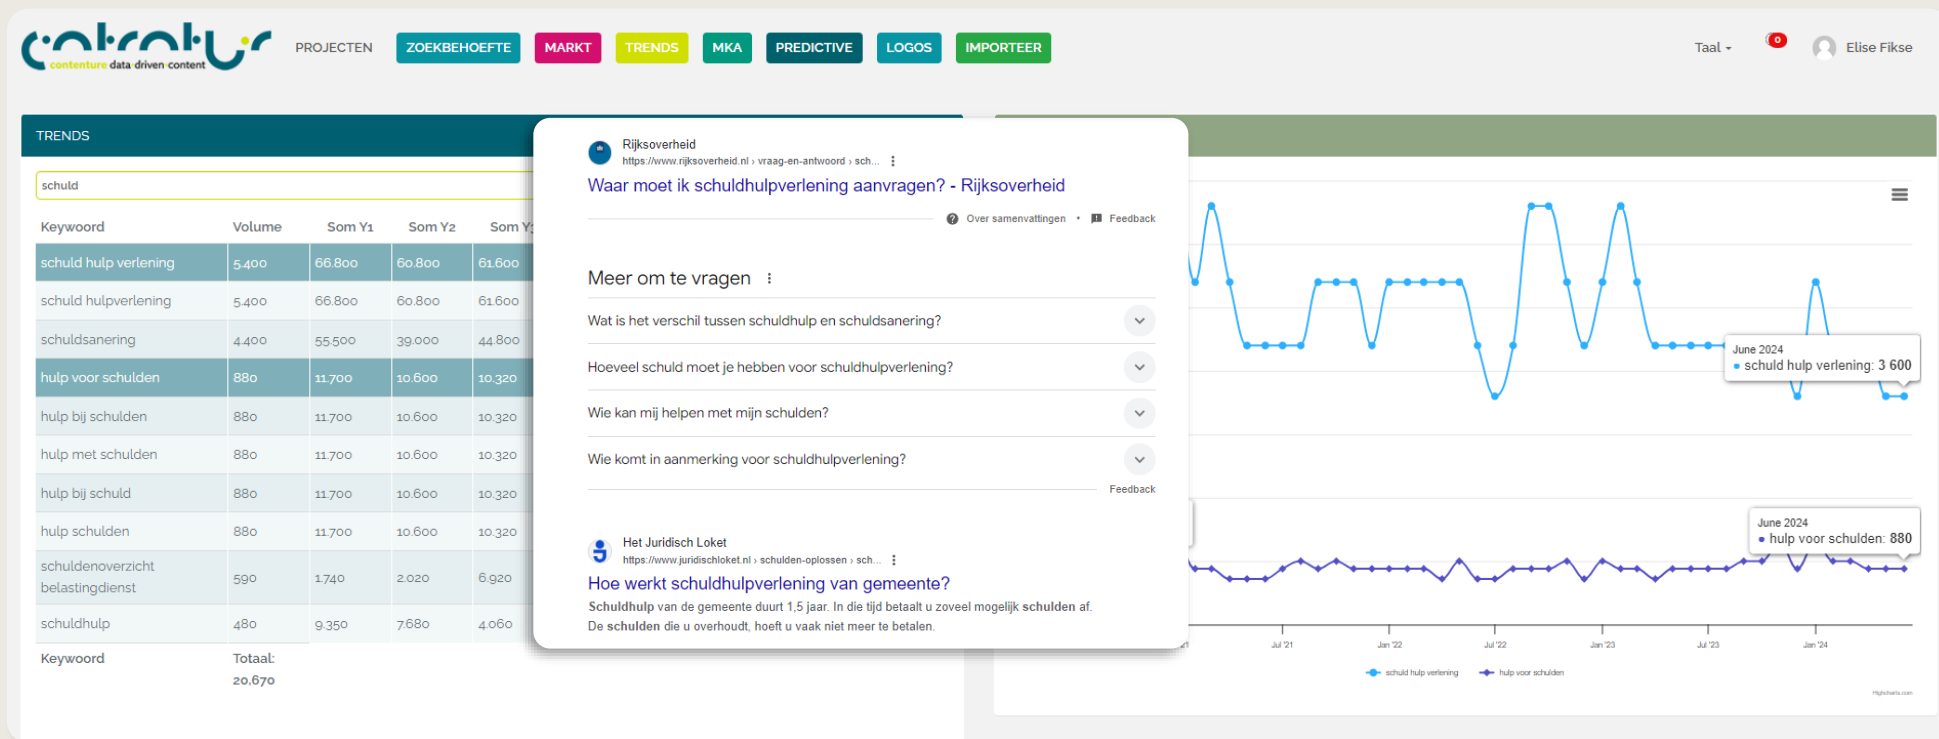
contenture data driven content

PROJECTEN ZOEKBEHOEFTE MARKT TRENDS MKA PREDICTIVE LOGOS IMPORTEER

Taal ▾ 0 Elise Fikse

TRENDS

schuld

| Keyword | Volume | Som Y1 | Som Y2 | Som Y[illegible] |
|---|---|---|---|---|
| schuld hulp verlening | 5.400 | 66.800 | 60.800 | 61.600 |
| schuld hulpverlening | 5.400 | 66.800 | 60.800 | 61.600 |
| schuldsanering | 4.400 | 55.500 | 39.000 | 44.800 |
| hulp voor schulden | 880 | 11.700 | 10.600 | 10.320 |
| hulp bij schulden | 880 | 11.700 | 10.600 | 10.320 |
| hulp met schulden | 880 | 11.700 | 10.600 | 10.320 |
| hulp bij schuld | 880 | 11.700 | 10.600 | 10.320 |
| hulp schulden | 880 | 11.700 | 10.600 | 10.320 |
| schuldenoverzicht belastingdienst | 590 | 1.740 | 2.020 | 6.920 |
| schuldhulp | 480 | 9.350 | 7.680 | 4.060 |
| Keyword | Totaal: 20,670 | | | |

Rijksoverheid
https://www.rijksoverheid.nl › vraag-en-antwoord › sch...
Waar moet ik schuldhulpverlening aanvragen? - Rijksoverheid
Over samenvattingen • Feedback

Meer om te vragen
Wat is het verschil tussen schuldhulp en schuldsanering?
Hoeveel schuld moet je hebben voor schuldhulpverlening?
Wie kan mij helpen met mijn schulden?
Wie komt in aanmerking voor schuldhulpverlening?
Feedback

Het Juridisch Loket
https://www.juridischloket.nl › schulden-oplossen › sch...
Hoe werkt schuldhulpverlening van gemeente?
Schuldhulp van de gemeente duurt 1,5 jaar. In die tijd betaalt u zoveel mogelijk schulden af. De schulden die u overhoudt, hoeft u vaak niet meer te betalen.

June 2024
● schuld hulp verlening: 3 600

June 2024
● hulp voor schulden: 880

Jul '21 Jan '22 Jul '22 Jan '23 Jul '23 Jan '24

schuld hulp verlening hulp voor schulden

Highcharts.com